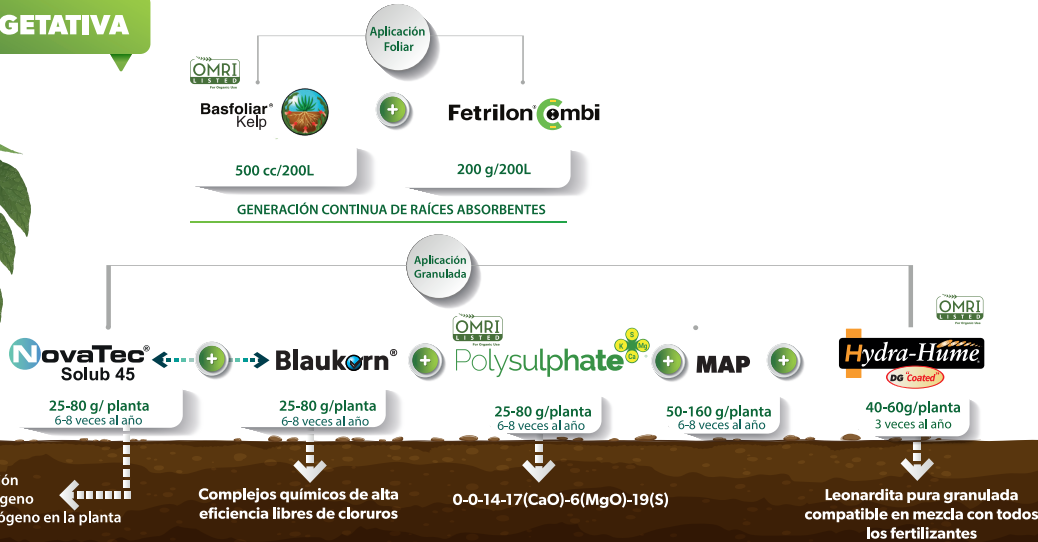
GETATIVA

Aplicación Foliar

OMRI LISTED For Organic Use

Basfoliar® Kelp

+

Fetrilon® Combi

500 cc/200L

200 g/200L

GENERACIÓN CONTINUA DE RAÍCES ABSORBENTES

Aplicación Granulada

OMRI LISTED For Organic Use

NovaTec® Solub 45

+

Blaukorn®

+

OMRI LISTED

Polysulphate

S K Mg Ca

+

MAP

+

Hydra-Hume

DG Coated

25-80 g/ planta
6-8 veces al año

25-80 g/planta
6-8 veces al año

25-80 g/planta
6-8 veces al año

50-160 g/planta
6-8 veces al año

40-60g/planta
3 veces al año

ón
geno
ógeno en la planta

Complejos químicos de alta eficiencia libres de cloruros

0-0-14-17(CaO)-6(MgO)-19(S)

Leonardita pura granulada compatible en mezcla con todos los fertilizantes